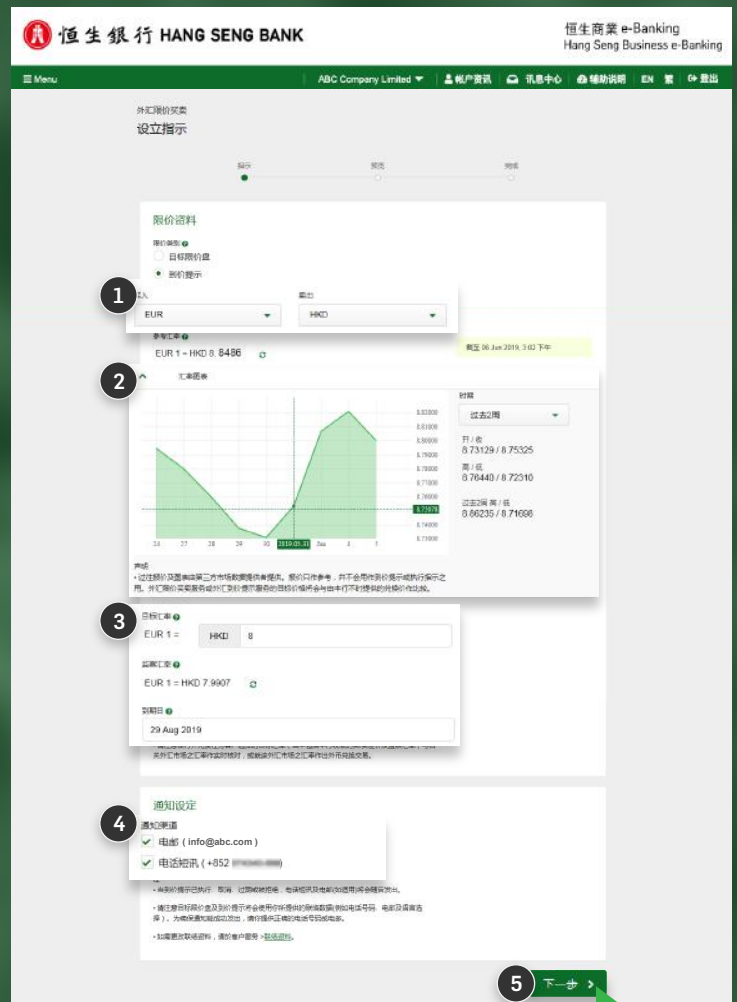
恒生銀行 HANG SENG BANK

恒生商業 e-Banking
Hang Seng Business e-Banking

Menu | ABC Company Limited | 帐户资讯 | 讯息中心 | 辅助说明 | EN | 繁 | 登出

外汇限价买卖
设立指示

指示 预览 确认

限价资料

限价类别
目标限价盘
到价提示

1
买入
EUR

卖出
HKD

参考汇率
EUR 1 = HKD 8.8486

截至 06 Jun 2019, 3:02 下午

2
汇率图表

8.82000
8.81000
8.80000
8.79000
8.78000
8.77000
8.76000
8.75000
8.74000
8.73000

24 27 28 29 30 2019.05.31 Jun 4 5

时期
过去2周

开 / 收
8.73129 / 8.75325

高 / 低
8.76440 / 8.72310

过去2周 高 / 低
8.86235 / 8.71698

声明
• 过往顾价及图表由第三方市场数据提供者提供。顾价只作参考，并不会用作到价提示或执行指示之用。外汇限价买卖服务或外汇到价提示服务的目标价格将会与由本行不时提供的兑换价作比较。

3
目标汇率
EUR 1 = HKD 8

参考汇率
EUR 1 = HKD 7.9907

到期日
29 Aug 2019

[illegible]

通知设定

4
通知渠道
电邮 ( info@abc.com )
电话短讯 ( +852 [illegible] )

• 当到价提示已执行、取消、过期或被拒绝，电话短讯及电邮(如适用)将会随后发出。

• 请注意目标限价盘及到价提示将会使用你所提供的联络数据(例如电话号码、电邮及提醒选择)，为确保通知能成功发出，请你提供正确的电话号码或电邮。

• 如需更改联络资料，请于客户服务 > 联络资料。

5
下一步